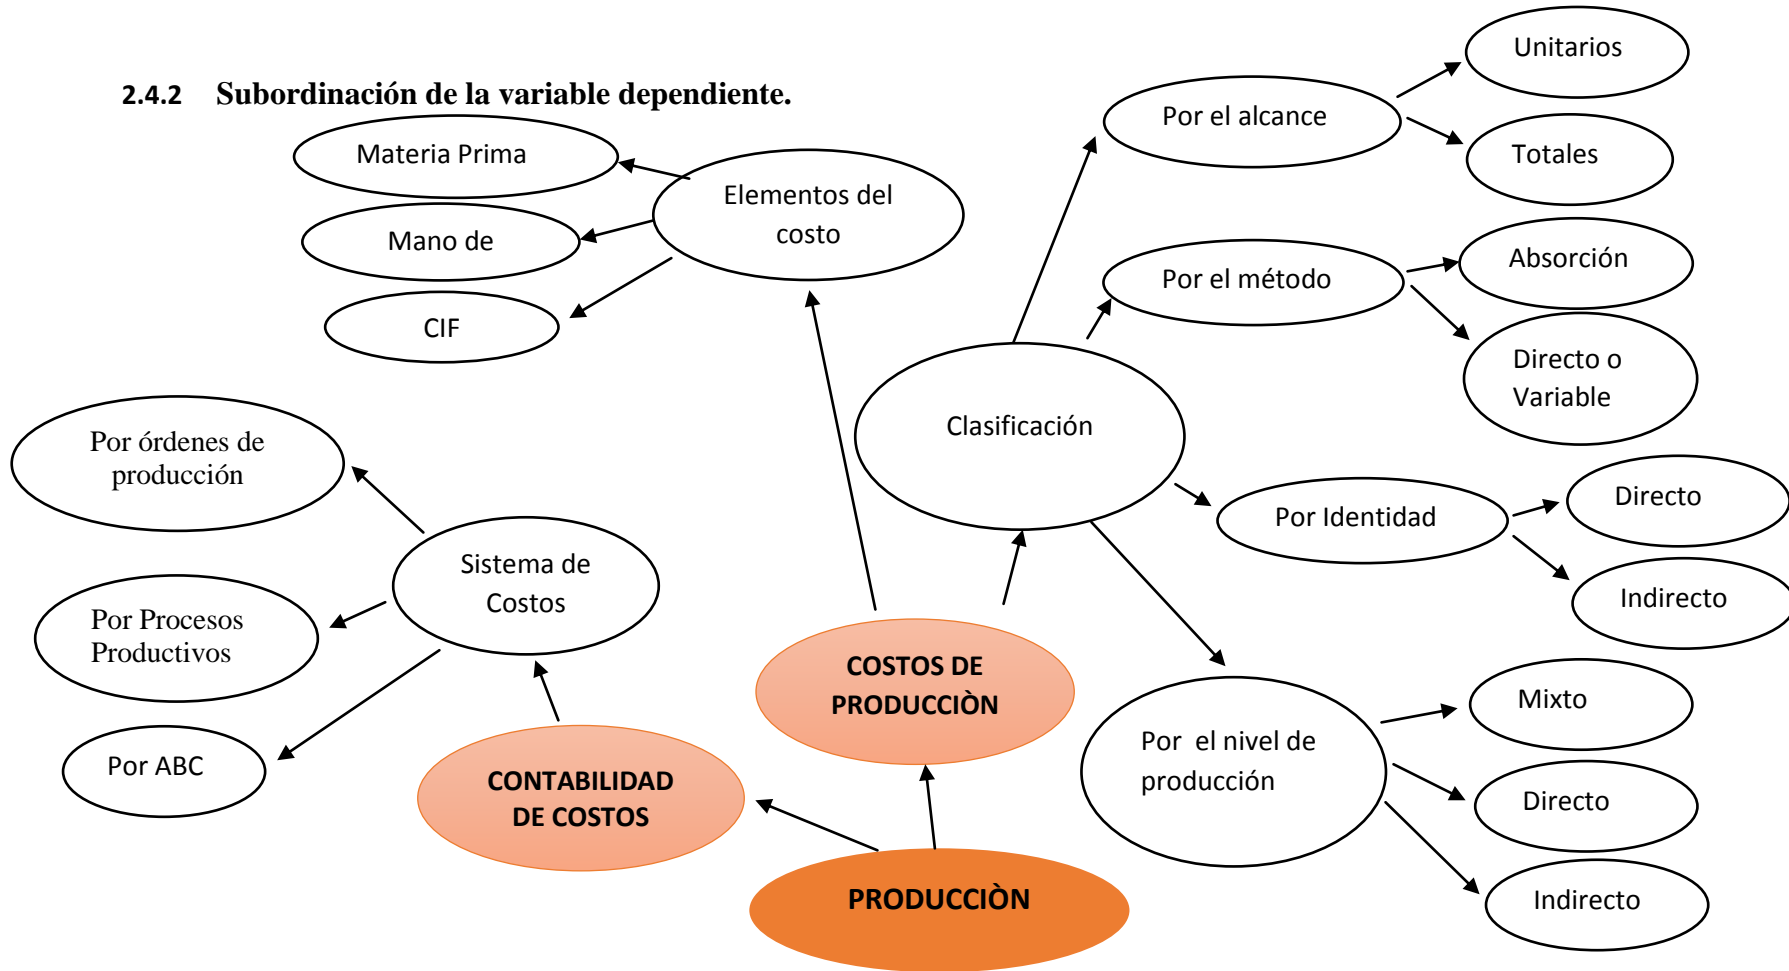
2.4.2 Subordinación de la variable dependiente.

Unitarios

Por el alcance

Totales

Materia Prima

Elementos del costo

Mano de

CIF

Absorción

Por el método

Directo o Variable

Clasificación

Por órdenes de producción

Directo

Por Identidad

Indirecto

Sistema de Costos

Por Procesos Productivos

COSTOS DE PRODUCCIÒN

Mixto

Por el nivel de producción

Por ABC

CONTABILIDAD DE COSTOS

Directo

Indirecto

PRODUCCIÒN